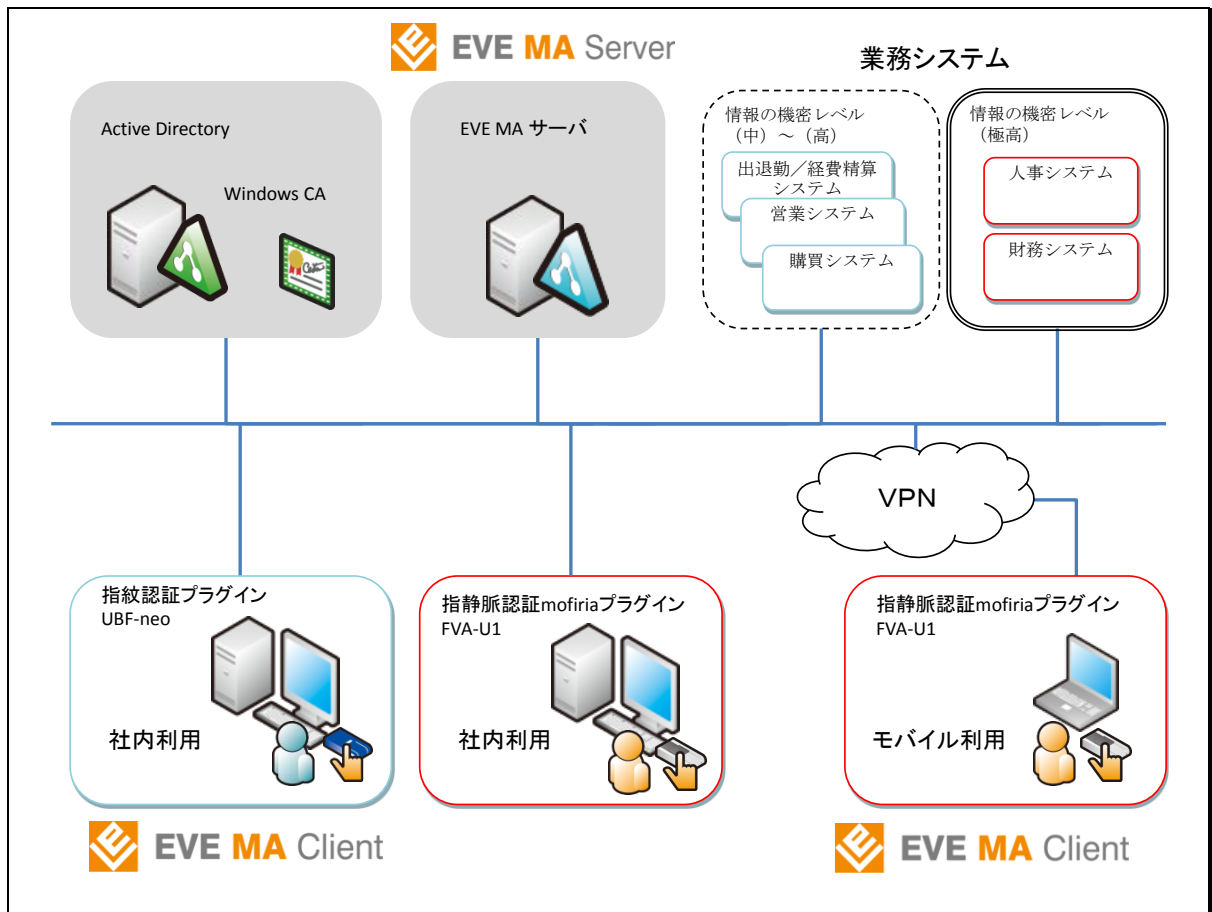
EVE MA Server

業務システム

Active Directory

Windows CA

EVE MA サーバ

情報の機密レベル（中）～（高）

出退勤／経費精算システム

営業システム

購買システム

情報の機密レベル（極高）

人事システム

財務システム

VPN

指紋認証プラグイン
UBF-neo

社内利用

指静脈認証mofiriaプラグイン
FVA-U1

社内利用

指静脈認証mofiriaプラグイン
FVA-U1

モバイル利用

EVE MA Client

EVE MA Client